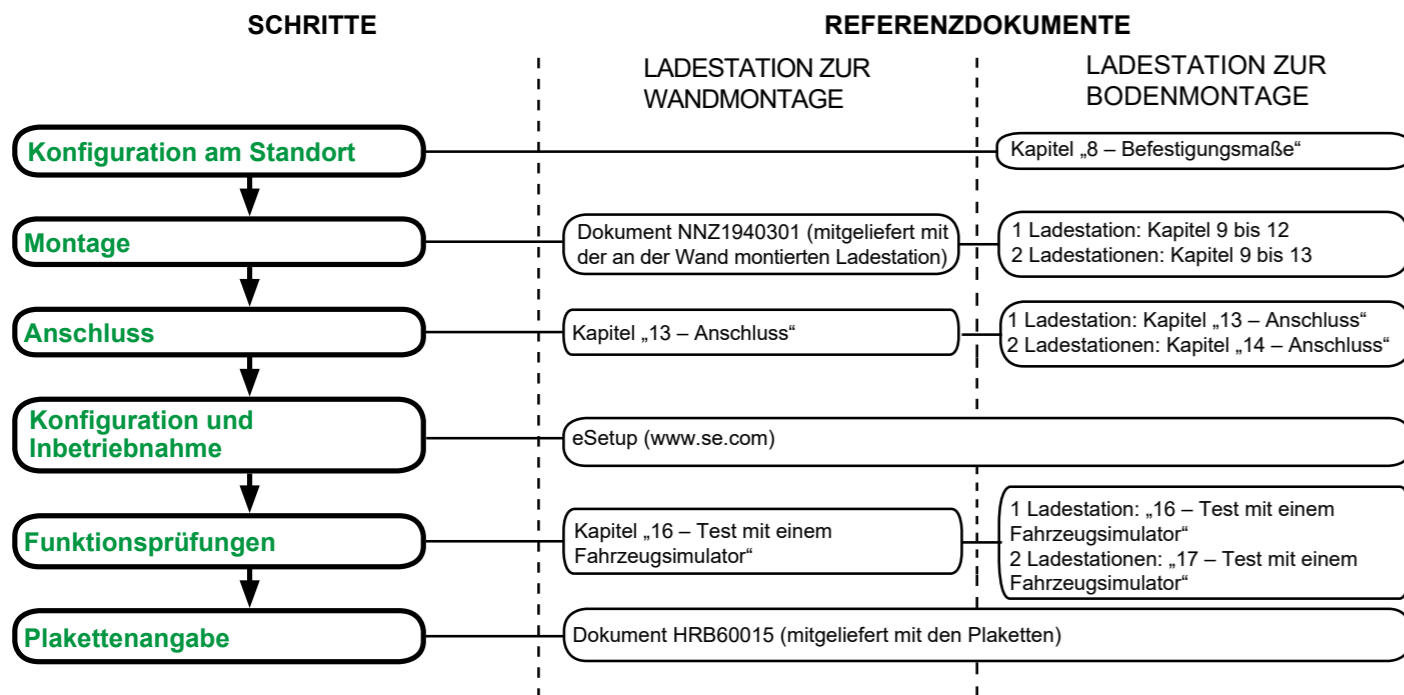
SCHRITTE

REFERENZDOKUMENTE

LADESTATION ZUR WANDMONTAGE

LADESTATION ZUR BODENMONTAGE

Konfiguration am Standort

Kapitel „8 – Befestigungsmaße“

Montage

Dokument NNZ1940301 (mitgeliefert mit der an der Wand montierten Ladestation)

1 Ladestation: Kapitel 9 bis 12
2 Ladestationen: Kapitel 9 bis 13

Anschluss

Kapitel „13 – Anschluss“

1 Ladestation: Kapitel „13 – Anschluss“
2 Ladestationen: Kapitel „14 – Anschluss“

Konfiguration und Inbetriebnahme

eSetup (www.se.com)

Funktionsprüfungen

Kapitel „16 – Test mit einem Fahrzeugsimulator“

1 Ladestation: „16 – Test mit einem Fahrzeugsimulator“
2 Ladestationen: „17 – Test mit einem Fahrzeugsimulator“

Plakettenangabe

Dokument HRB60015 (mitgeliefert mit den Plaketten)